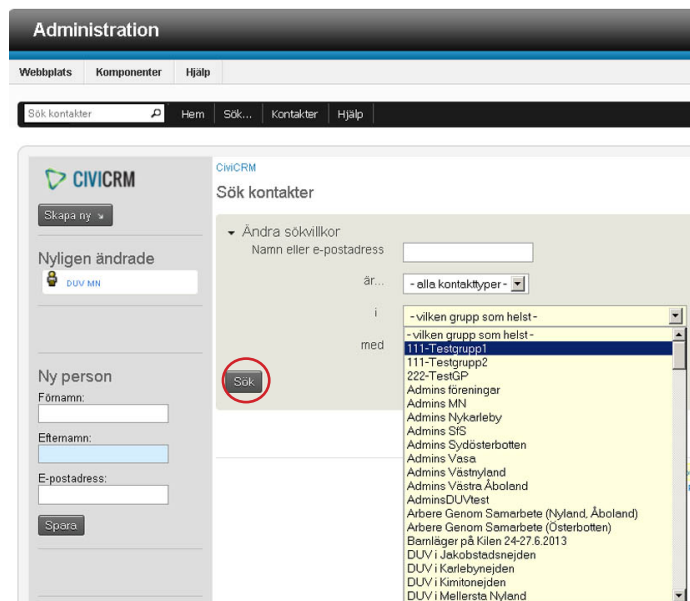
Administration

Webbplats Komponenter Hjälp

Sök kontakter

Hem Sök... Kontakter Hjälp

CIVICRM

Skapa ny

Nyligen ändrade

DUV MN

Ny person

Förnamn:

Efternamn:

E-postadress:

Spara

CiviCRM

Sök kontakter

Ändra sökvillkor

Namn eller e-postadress

är...

- alla kontakttyper -

i

- vilken grupp som helst -

med

Sök

- vilken grupp som helst -
111-Testgrupp1
111-Testgrupp2
222-TestGP
Admins föreningar
Admins MN
Admins Nykarleby
Admins SfS
Admins Sydösterbotten
Admins Vasa
Admins Västnyland
Admins Västra Åboland
AdminsDUVtest
Arbere Genom Samarbete (Nyland, Åboland)
Arbere Genom Samarbete (Österbotten)
Barnläger på Kilen 24-27.6.2013
DUV i Jakobstadsnejden
DUV i Karlebynejden
DUV i Kimitonejden
DUV i Mellersta Nyland